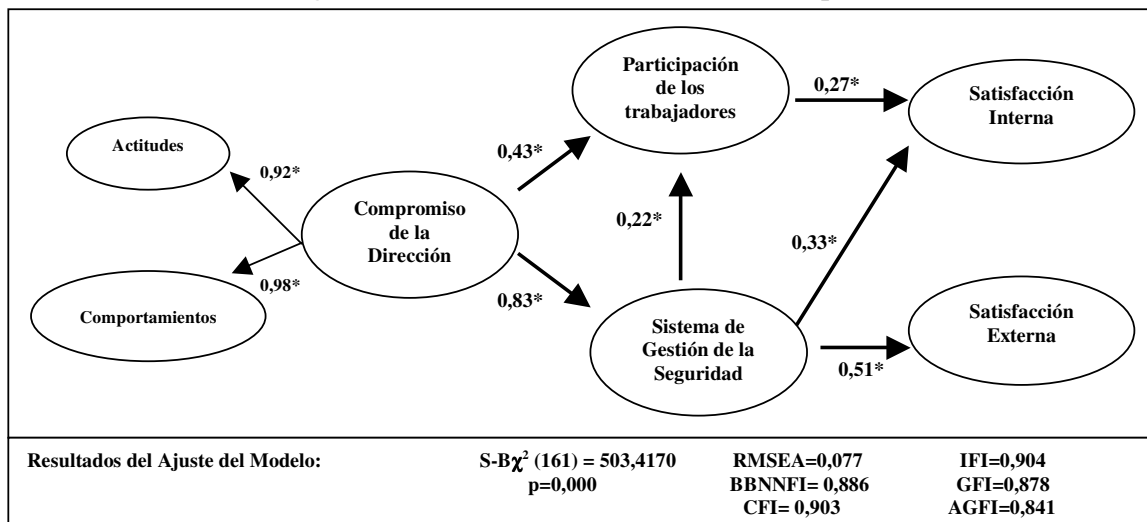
Actitudes

Comportamientos

0,92*

0,98*

Compromiso de la Dirección

0,43*

0,83*

Participación de los trabajadores

0,22*

Sistema de Gestión de la Seguridad

0,27*

0,33*

0,51*

Satisfacción Interna

Satisfacción Externa

Resultados del Ajuste del Modelo: S-B$\chi^2$ (161) = 503,4170 p=0,000 RMSEA=0,077 BBNNFI= 0,886 CFI= 0,903 IFI=0,904 GFI=0,878 AGFI=0,841